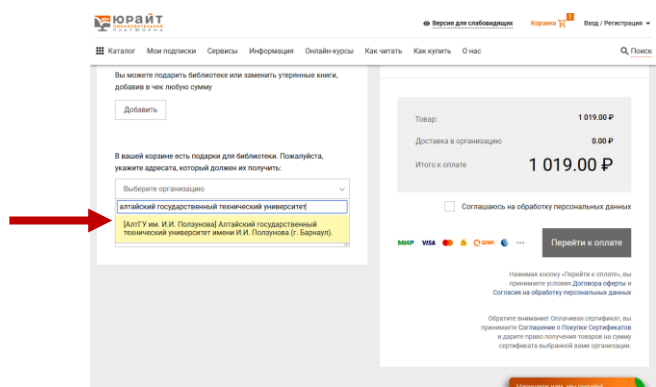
ЮРАЙТ ОБРАЗОВАТЕЛЬНАЯ ПЛАТФОРМА

Версия для слабовидящих

Корзина 1

Вход / Регистрация

Каталог Мои подписки Сервисы Информация Онлайн-курсы Как читать Как купить О нас

Поиск

Вы можете подарить библиотеке или заменить утерянные книги, добавив в чек любую сумму

Добавить

В вашей корзине есть подарки для библиотеки. Пожалуйста, укажите адресата, который должен их получить:

Выберите организацию

алтайский государственный технический университет

[АлтГУ им. И.И. Ползунова] Алтайский государственный технический университет имени И.И. Ползунова (г. Барнаул).

Товар: 1 019.00 ₽

Доставка в организацию 0.00 ₽

Итого к оплате 1 019.00 ₽

Соглашаюсь на обработку персональных данных

МИР VISA

Перейти к оплате

Нажимая кнопку «Перейти к оплате», вы принимаете условия Договора оферты и Согласия на обработку персональных данных

Обратите внимание! Оплачивая сертификат, вы принимаете Соглашение о Покупке Сертификатов и дарите право получения товаров на сумму сертификата выбранной вами организации.

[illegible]